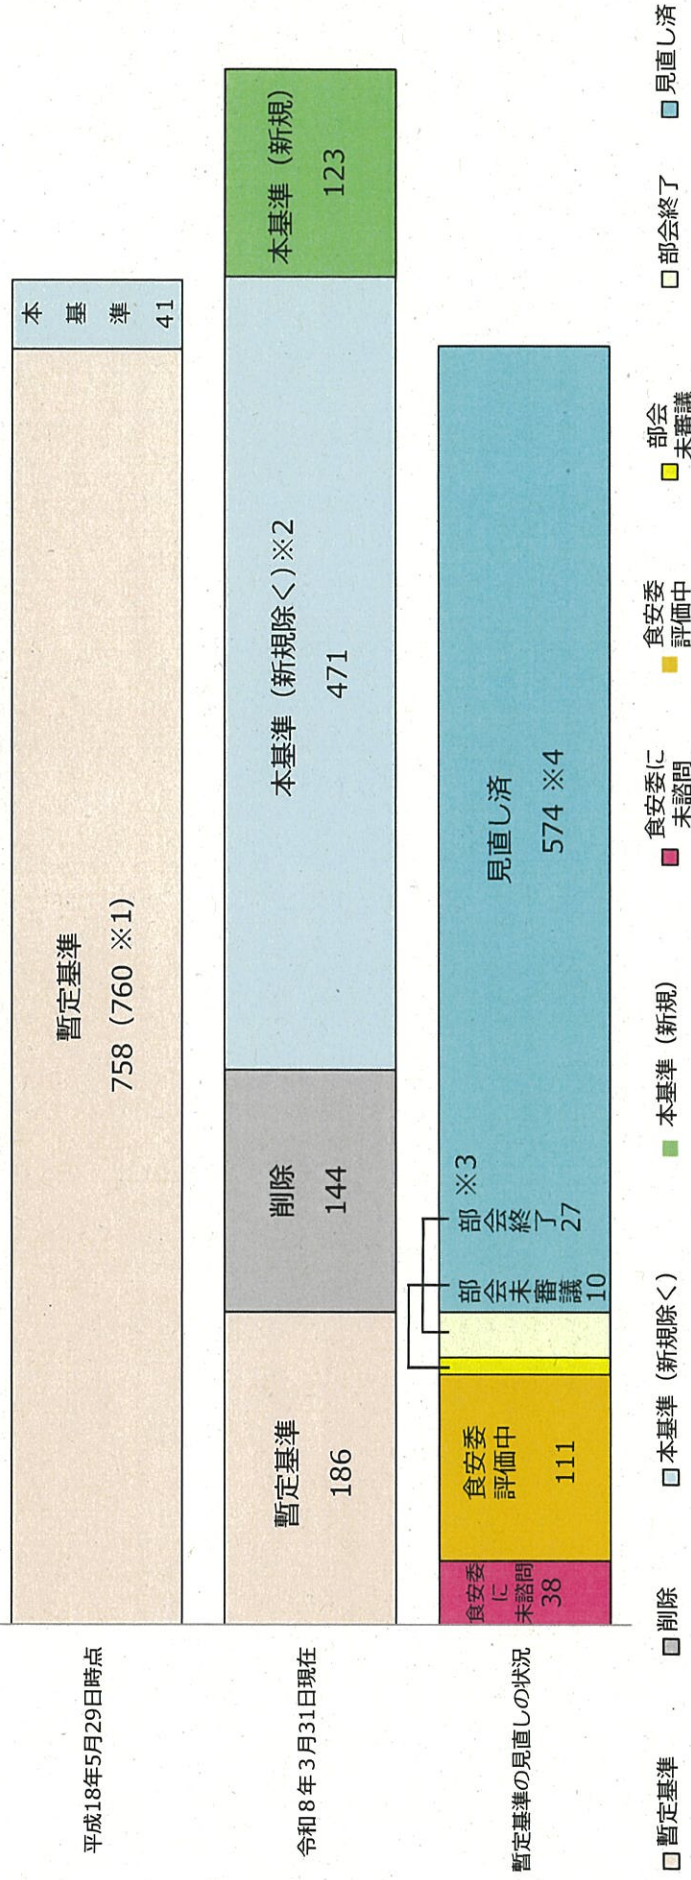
平成18年5月29日時点

暫定基準
758（760 ※1）

本基準
41

令和8年3月31日現在

暫定基準
186

削除
144

本基準（新規除く）※2
471

本基準（新規）
123

暫定基準の見直しの状況

食安委に未諮問
38

食安委評価中
111

部会未審議
10

部会終了
27
※3

見直し済
574 ※4

□ 暫定基準　■ 削除　□ 本基準（新規除く）　■ 本基準（新規）　■ 食安委に未諮問　■ 食安委評価中　□ 部会未審議　□ 部会終了　□ 見直し済